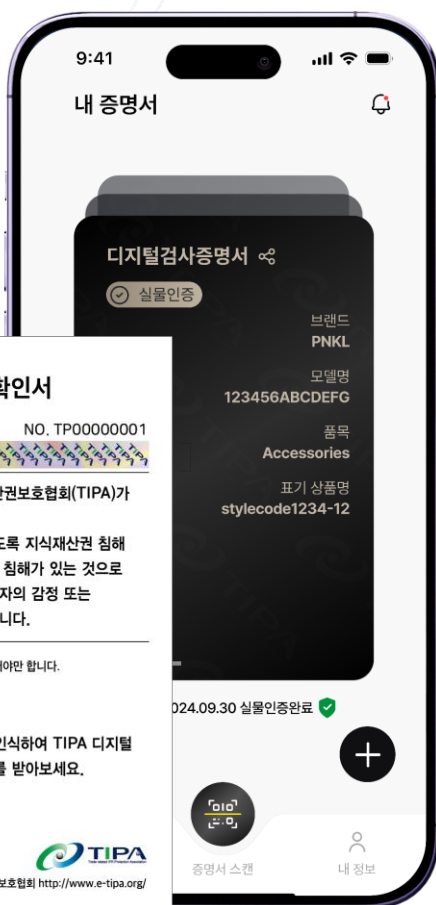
9:41

내 증명서

디지털검사증명서

실물인증

브랜드
PNKL

모델명
123456ABCDEFG

품목
Accessories

표기 상품명
stylecode1234-12

확인서

NO. TP00000001

권보호협회(TIPA)가

도록 지식재산권 침해
침해가 있는 것으로
자의 감정 또는
니다.

야만 합니다.

인식하여 TIPA 디지털
를 받아보세요.

TIPA

보호협회 http://www.e-tipa.org/

2024.09.30 실물인증완료

증명서 스캔

내 정보